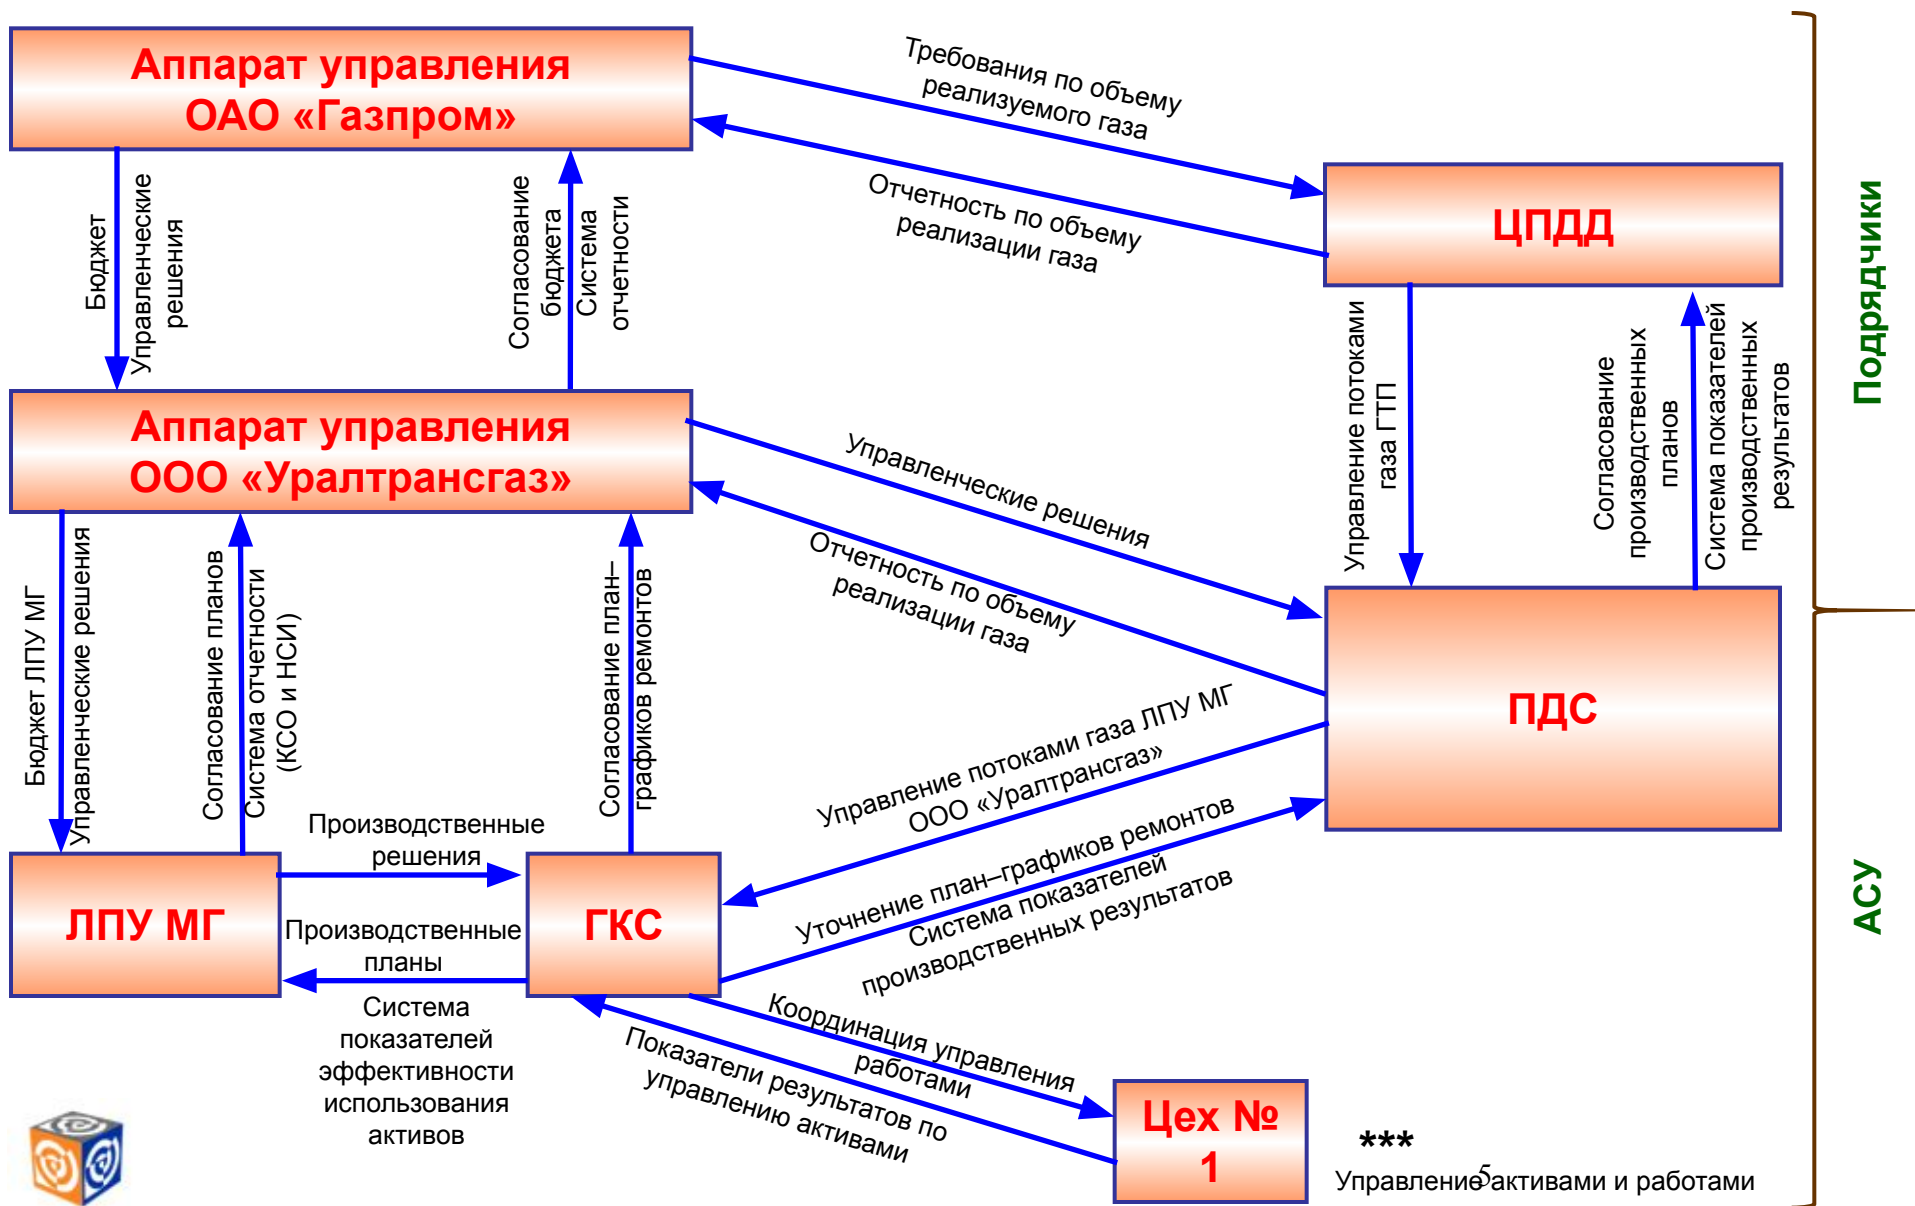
Аппарат управления ОАО «Газпром»

Требования по объему реализуемого газа

Отчетность по объему реализации газа

ЦПДД

Подрядчики

Бюджет

Управленческие решения

Согласование бюджета

Система отчетности

Аппарат управления ООО «Уралтрансгаз»

Управленческие решения

Отчетность по объему реализации газа

Управление потоками газа ГТП

Согласование производственных планов

Система показателей производственных результатов

ПДС

АСУ

Бюджет ЛПУ МГ

Управленческие решения

Согласование планов

Система отчетности (КСО и НСИ)

Согласование план–графиков ремонтов

Управление потоками газа ЛПУ МГ ООО «Уралтрансгаз»

Уточнение план–графиков ремонтов

Система показателей производственных результатов

Производственные решения

ЛПУ МГ

Производственные планы

ГКС

Система показателей эффективности использования активов

Координация управления работами

Показатели результатов по управлению активами

Цех № 1

***

Управление активами и работами

5